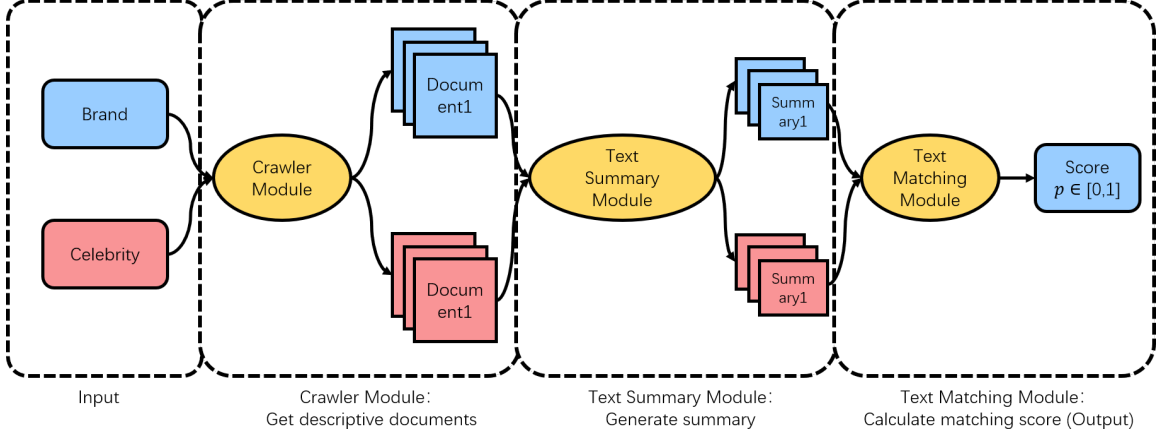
Brand

Celebrity

Crawler Module

Document1

Document1

Text Summary Module

Summary1

Summary1

Text Matching Module

Score $p \in [0,1]$

Input

Crawler Module: Get descriptive documents

Text Summary Module: Generate summary

Text Matching Module: Calculate matching score (Output)